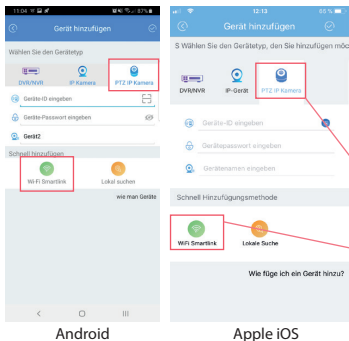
11:04

Gerät hinzufügen

Wählen Sie den Gerätetyp

DVR/NVR

IP Kamera

PTZ IP Kamera

Geräte-ID eingeben

Geräte-Passwort eingeben

Gerät2

Schnell hinzufügen

Wi-Fi Smartlink

Lokal suchen

wie man Geräte

Android

12:13

Gerät hinzufügen

S Wählen Sie den Gerätetyp, den Sie hinzufügen möc

DVR/NVR

IP-Gerät

PTZ IP Kamera

Geräte-ID eingeben

Gerätepasswort eingeben

Gerätenamen eingeben

Schnell Hinzufügungsmethode

WiFi Smartlink

Lokale Suche

Wie füge ich ein Gerät hinzu?

Apple iOS